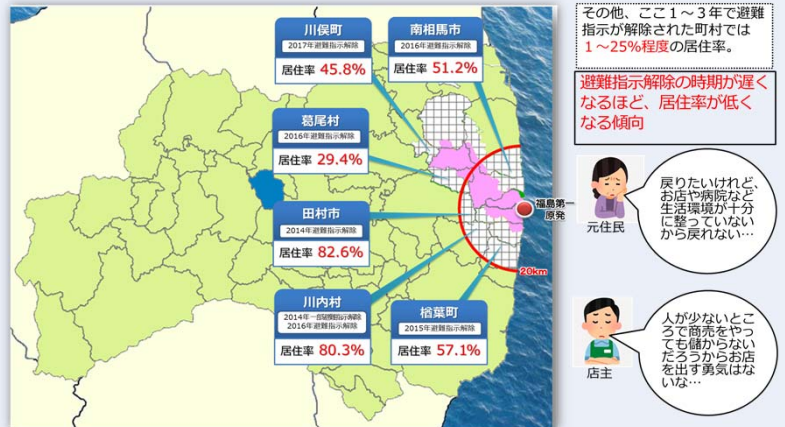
川俣町
2017年避難指示解除
居住率 45.8%

南相馬市
2016年避難指示解除
居住率 51.2%

葛尾村
2016年避難指示解除
居住率 29.4%

田村市
2014年避難指示解除
居住率 82.6%

川内村
2014年一部避難指示解除
2016年避難指示解除
居住率 80.3%

楢葉町
2015年避難指示解除
居住率 57.1%

福島第一原発

20km

その他、ここ1～3年で避難指示が解除された町村では1～25%程度の居住率。

避難指示解除の時期が遅くなるほど、居住率が低くなる傾向

戻りたいけれど、お店や病院など生活環境が十分に整っていないから戻れない…

元住民

人が少ないところで商売をやっても儲からないだろうからお店を出す勇気はないな…

店主